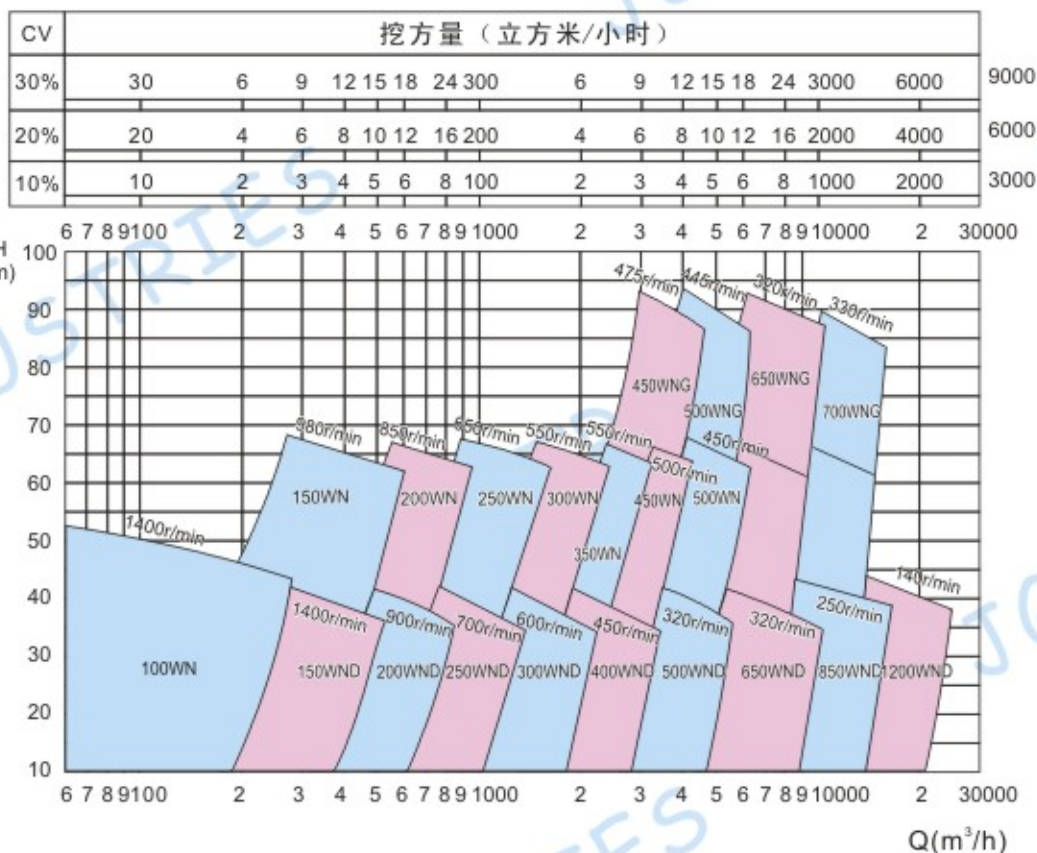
| CV | 挖方量（立方米/小时） |
|---|---|
| 30% | 30 6 9 12 15 18 24 300 6 9 12 15 18 24 3000 6000 |
| 20% | 20 4 6 8 10 12 16 200 4 6 8 10 12 16 2000 4000 |
| 10% | 10 2 3 4 5 6 8 100 2 3 4 5 6 8 1000 2000 |

9000
6000
3000

6 7 8 9 100 2 3 4 5 6 7 8 9 1000 2 3 4 5 6 7 8 9 10000 2 30000

H
(m)
100
90
80
70
60
50
40
30
20
10

475r/min 445r/min 320r/min 330r/min
450WNG 500WNG 650WNG 700WNG
880r/min 850r/min 650r/min 550r/min 550r/min 450r/min 500r/min
150WN 200WN 250WN 300WN 450WN 500WN 350WN
1400r/min
1400r/min 900r/min 700r/min 600r/min 450r/min 320r/min 320r/min 250r/min 140r/min
100WN
150WND 200WND 250WND 300WND 400WND 500WND 650WND 850WND 1200WND

6 7 8 9 100 2 3 4 5 6 7 8 9 1000 2 3 4 5 6 7 8 9 10000 2 30000

$Q(m^3/h)$